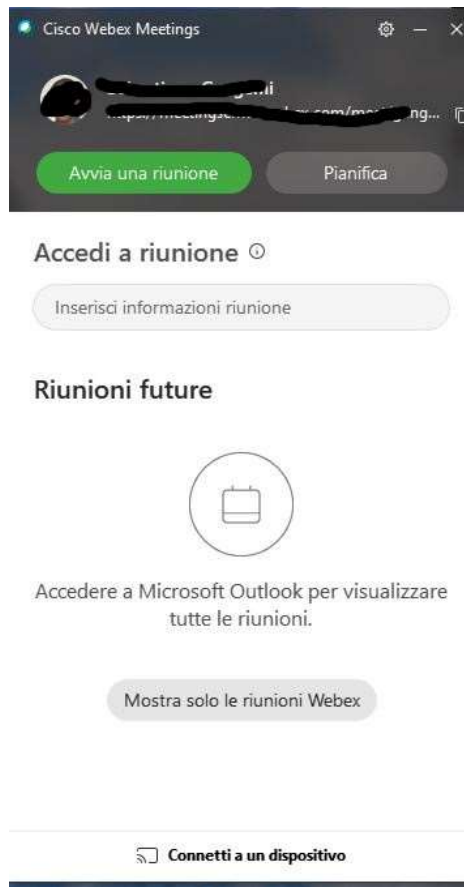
Cisco Webex Meetings

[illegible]
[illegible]

Avvia una riunione
Pianifica

Accedi a riunione

Inserisci informazioni riunione

Riunioni future

Accedere a Microsoft Outlook per visualizzare tutte le riunioni.

Mostra solo le riunioni Webex

Connetti a un dispositivo